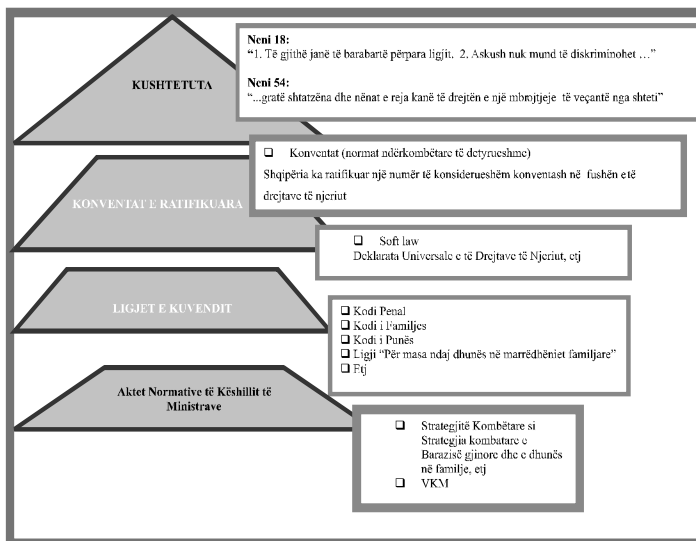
KUSHTETUTA

Neni 18:
"1. Të gjithë janë të barabartë përpara ligjit. 2. Askush nuk mund të diskriminohet ..."

Neni 54:
"...gratë shtatzëna dhe nënat e reja kanë të drejtën e një mbrojtjeje të veçantë nga shteti"

KONVENTAT E RATIFIKUARA

❑ Konventat (normat ndërkombëtare të detyrueshme)
Shqipëria ka ratifikuar një numër të konsiderueshëm konventash në fushën e të drejtave të njeriut

❑ Soft law
Deklarata Universale e të Drejtave të Njeriut, etj

LIGJET E KUVENDIT

❑ Kodi Penal
❑ Kodi i Familjes
❑ Kodi i Punës
❑ Ligji "Për masa ndaj dhunës në marrëdhëniet familjare"
❑ Etj

Aktet Normative të Këshillit të Ministrave

❑ Strategjitë Kombëtare si Strategjia kombatare e Barazisë gjinore dhe e dhunës në familje, etj
❑ VKM